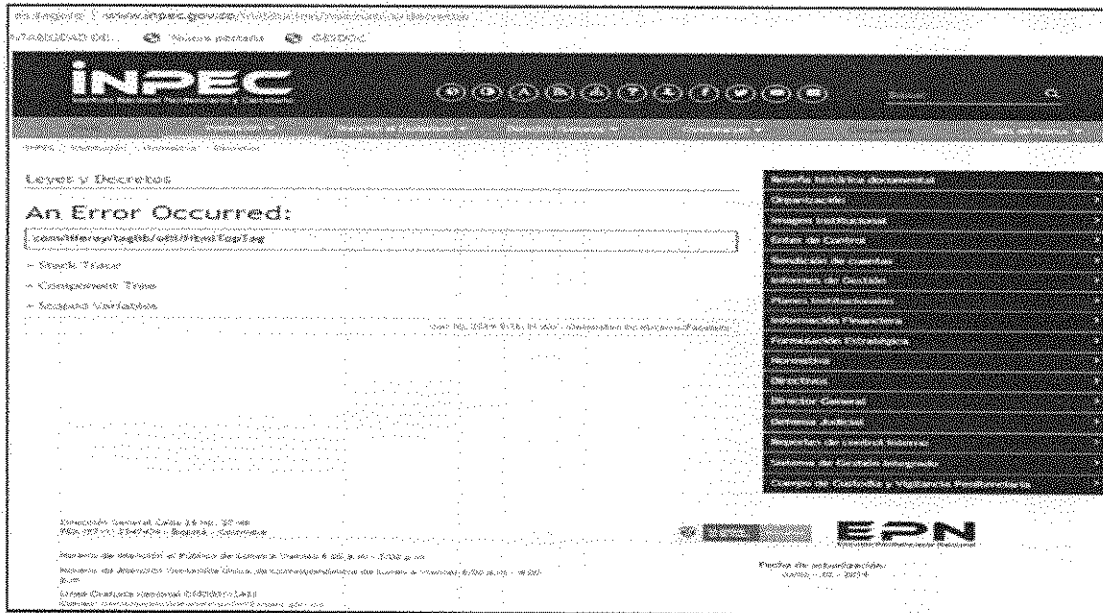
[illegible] | www.inpec.gov.co/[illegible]

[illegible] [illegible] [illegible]

INPEC
Instituto Nacional Penitenciario y Carcelario

Buscar

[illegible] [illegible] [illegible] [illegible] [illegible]

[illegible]

Leyes y Decretos

An Error Occurred:

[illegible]

+ Stack Trace

+ Component Tree

+ Scoped Variables

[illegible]

Reseña histórica documental
Organización
Imagen Institucional
Entes de Control
Rendición de cuentas
Informes de Gestión
Planes Institucionales
Información Financiera
Formulación Estratégica
Normativa
Directivas
Director General
Defensa Judicial
Reportes de control interno
Sistema de Gestión Integrado
Cuerpo de Custodia y Vigilancia Penitenciaria

Dirección General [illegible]
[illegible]

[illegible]

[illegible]

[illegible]

EPN
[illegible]

Fecha de actualización:
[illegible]